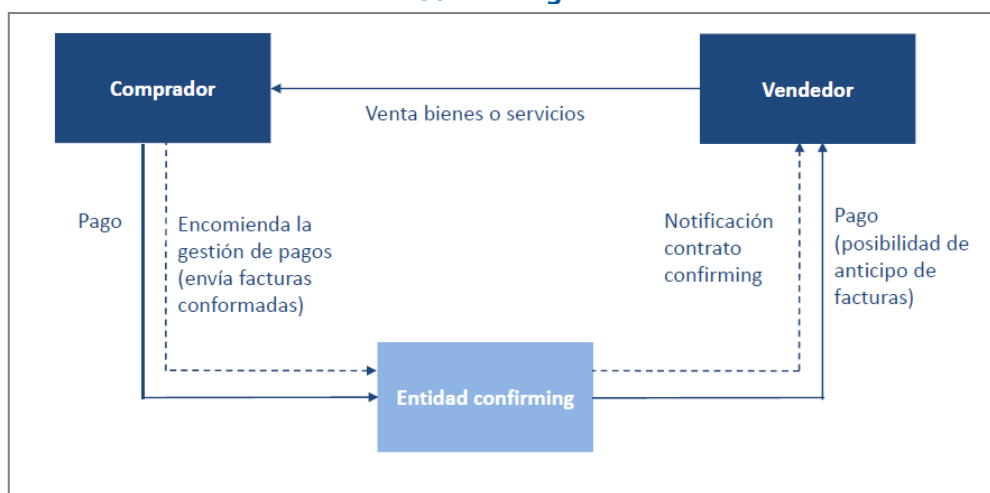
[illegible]

Comprador

Vendedor

Venta bienes o servicios

Pago

Encomienda la gestión de pagos (envía facturas conformadas)

Notificación contrato confirming

Pago (posibilidad de anticipo de facturas)

Entidad confirming